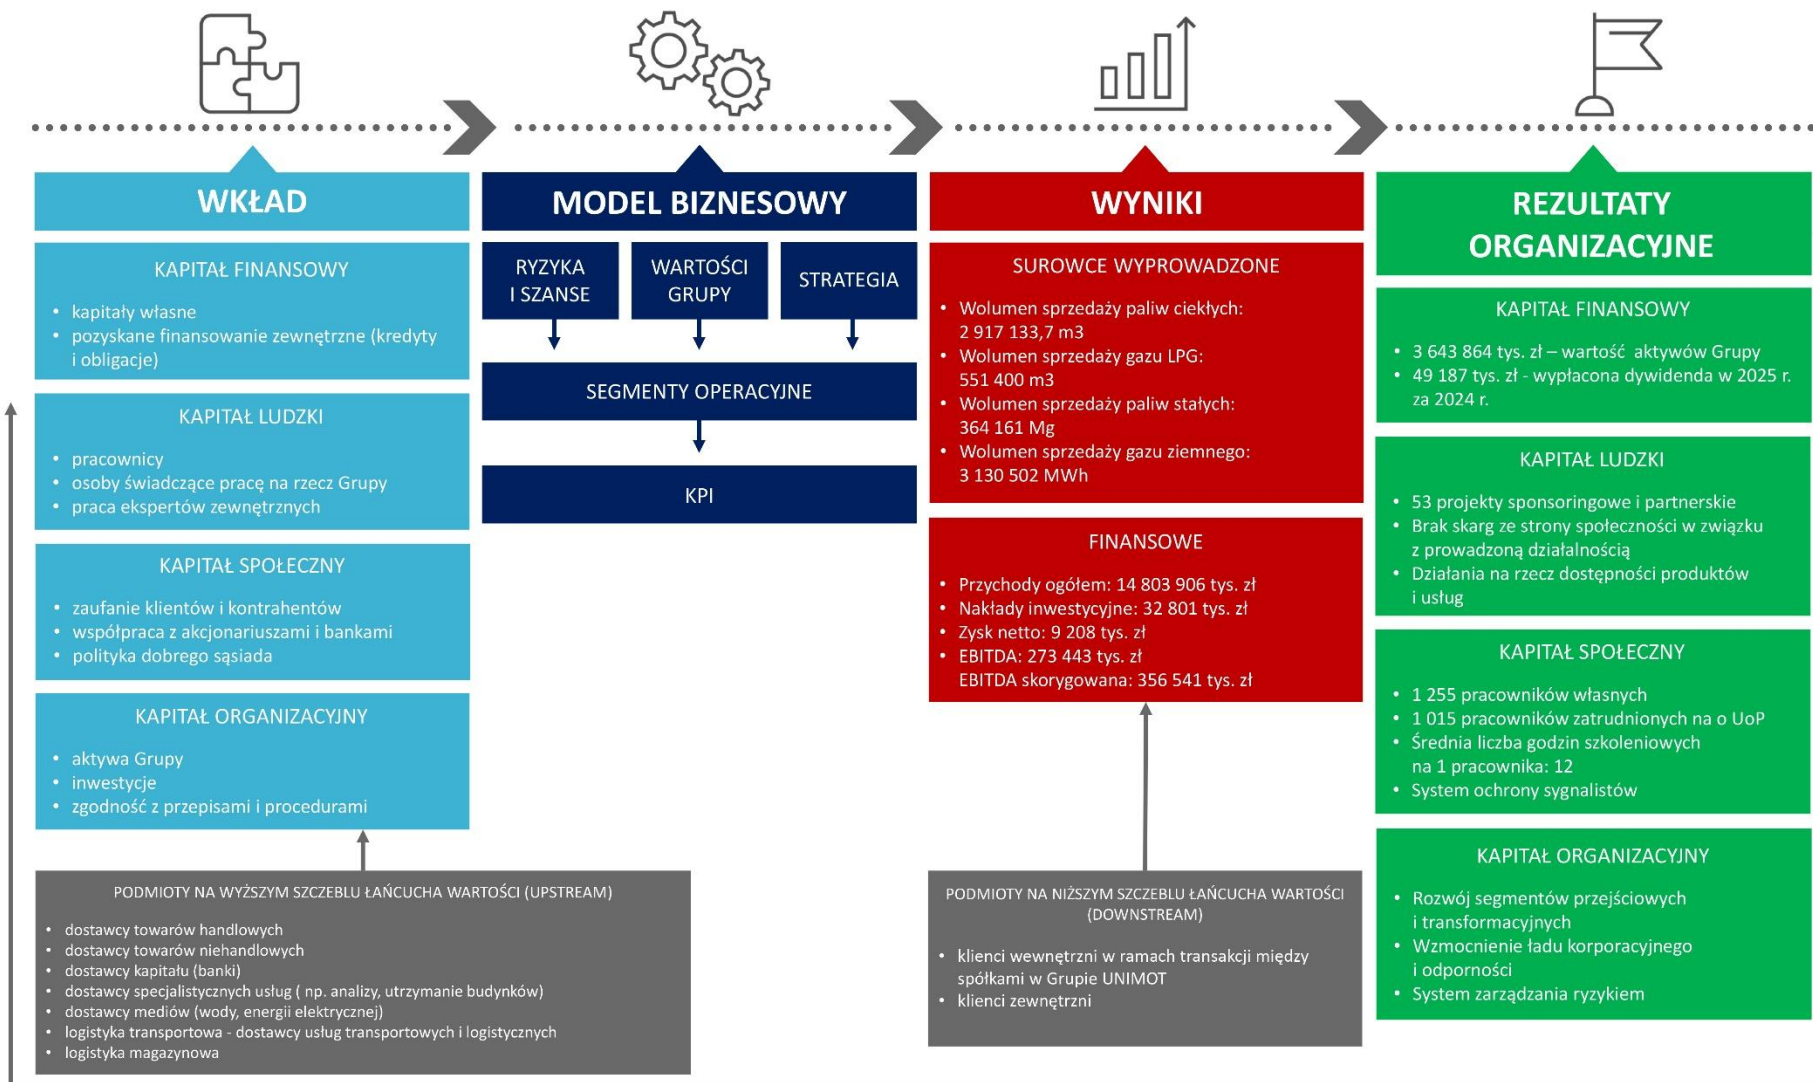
WKŁAD

KAPITAŁ FINANSOWY

- kapitały własne
- pozyskane finansowanie zewnętrzne (kredyty i obligacje)

KAPITAŁ LUDZKI

- pracownicy
- osoby świadczące pracę na rzecz Grupy
- praca ekspertów zewnętrznych

KAPITAŁ SPOŁECZNY

- zaufanie klientów i kontrahentów
- współpraca z akcjonariuszami i bankami
- polityka dobrego sąsiada

KAPITAŁ ORGANIZACYJNY

- aktywa Grupy
- inwestycje
- zgodność z przepisami i procedurami

MODEL BIZNESOWY

RYZYKA I SZANSE

WARTOŚCI GRUPY

STRATEGIA

SEGMENTY OPERACYJNE

KPI

WYNIKI

SUROWCE WYPROWADZONE

- Wolumen sprzedaży paliw ciekłych: 2 917 133,7 m3
- Wolumen sprzedaży gazu LPG: 551 400 m3
- Wolumen sprzedaży paliw stałych: 364 161 Mg
- Wolumen sprzedaży gazu ziemnego: 3 130 502 MWh

FINANSOWE

- Przychody ogółem: 14 803 906 tys. zł
- Nakłady inwestycyjne: 32 801 tys. zł
- Zysk netto: 9 208 tys. zł
- EBITDA: 273 443 tys. zł
EBITDA skorygowana: 356 541 tys. zł

REZULTATY ORGANIZACYJNE

KAPITAŁ FINANSOWY

- 3 643 864 tys. zł – wartość aktywów Grupy
- 49 187 tys. zł - wypłacona dywidenda w 2025 r. za 2024 r.

KAPITAŁ LUDZKI

- 53 projekty sponsoringowe i partnerskie
- Brak skarg ze strony społeczności w związku z prowadzoną działalnością
- Działania na rzecz dostępności produktów i usług

KAPITAŁ SPOŁECZNY

- 1 255 pracowników własnych
- 1 015 pracowników zatrudnionych na o UoP
- Średnia liczba godzin szkoleniowych na 1 pracownika: 12
- System ochrony sygnalistów

KAPITAŁ ORGANIZACYJNY

- Rozwój segmentów przejściowych i transformacyjnych
- Wzmocnienie ładu korporacyjnego i odporności
- System zarządzania ryzykiem

PODMIOTY NA WYŻSZYM SZCZEBLU ŁAŃCUCHA WARTOŚCI (UPSTREAM)

- dostawcy towarów handlowych
- dostawcy towarów niehandlowych
- dostawcy kapitału (banki)
- dostawcy specjalistycznych usług ( np. analizy, utrzymanie budynków)
- dostawcy mediów (wody, energii elektrycznej)
- logistyka transportowa - dostawcy usług transportowych i logistycznych
- logistyka magazynowa

PODMIOTY NA NIŻSZYM SZCZEBLU ŁAŃCUCHA WARTOŚCI (DOWNSTREAM)

- klienci wewnętrzni w ramach transakcji między spółkami w Grupie UNIMOT
- klienci zewnętrzni